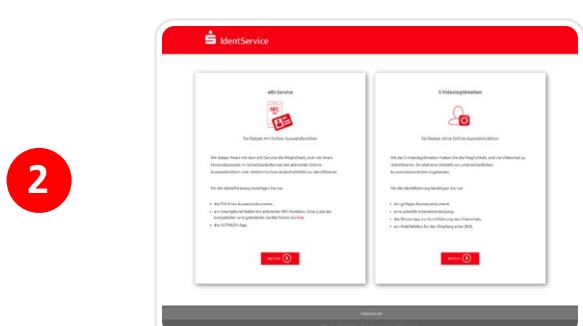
2

IdentService

eID-Service

für Nutzer mit Online-Ausweisfunktion

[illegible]

Für die Identifizierung benötigen Sie nur

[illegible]

WEITER

S-Videolegitimation

für Nutzer ohne Online-Ausweisfunktion

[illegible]

Für die Identifizierung benötigen Sie nur

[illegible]

WEITER

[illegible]